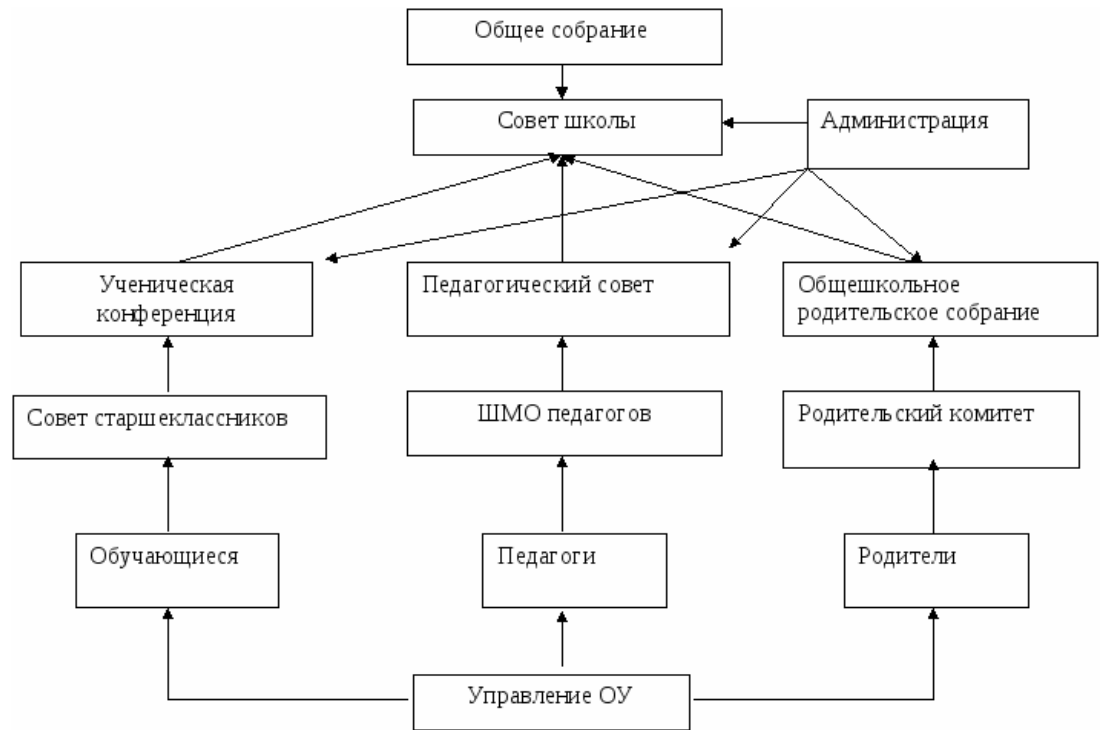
Общее собрание

Совет школы

Администрация

Ученическая конференция

Педагогический совет

Общешкольное родительское собрание

Совет старшеклассников

ШМО педагогов

Родительский комитет

Обучающиеся

Педагоги

Родители

Управление ОУ